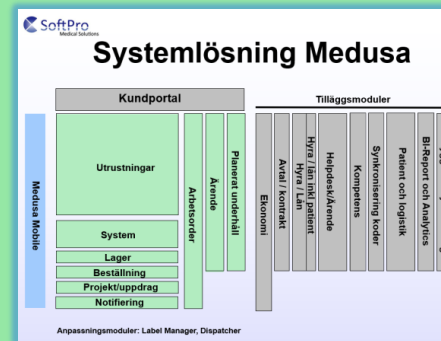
SoftPro
Medical Solutions

Systemlösning Medusa

Kundportal

Tilläggsmoduler

Medusa Mobile

Utrustningar

System

Lager

Beställning

Projekt/uppdrag

Notifiering

Arbetsorder

Ärende

Planerat underhåll

Ekonomi

Avtal / kontrakt

Hyra / Lån

Hyra / lån inkl patient

Helpdesk/Ärende

Kompetens

Synkronisering koder

Patient och logistik

BI-Report och Analytics

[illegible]

Anpassningsmoduler: Label Manager, Dispatcher